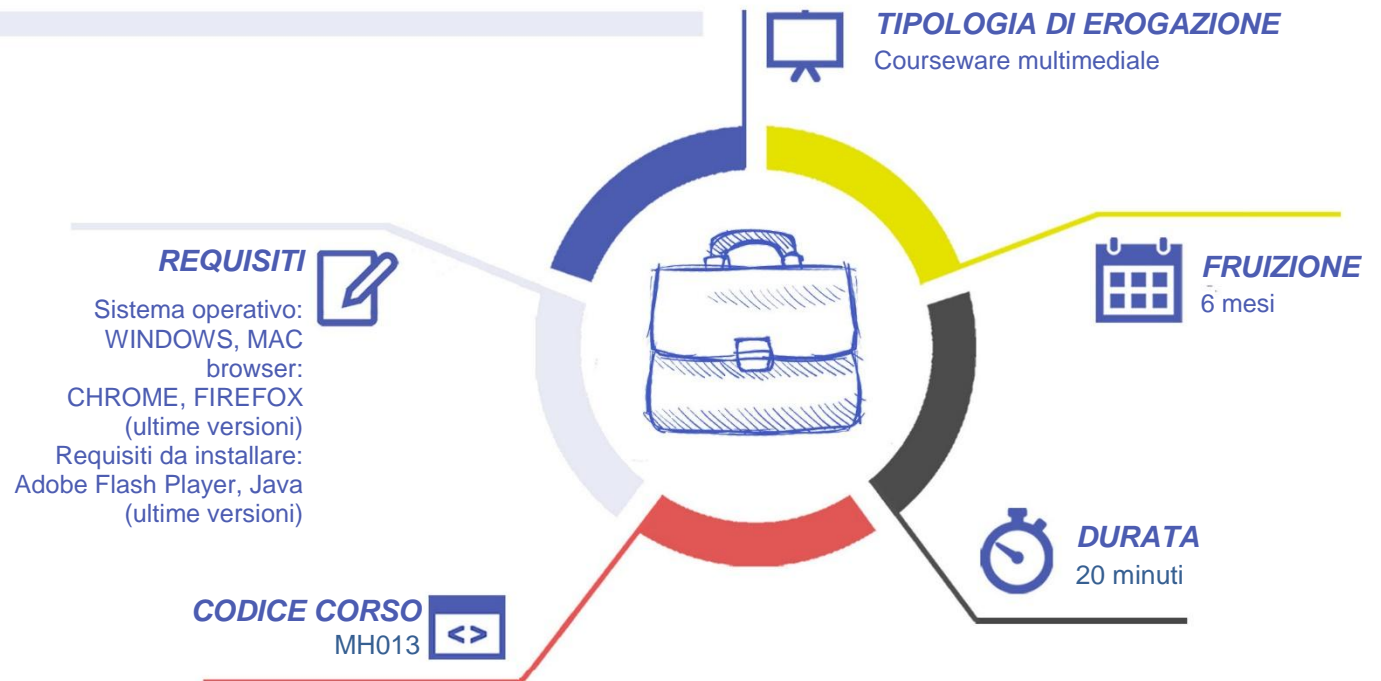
TIPOLOGIA DI EROGAZIONE
Courseware multimediale

REQUISITI
Sistema operativo: WINDOWS, MAC browser: CHROME, FIREFOX (ultime versioni) Requisiti da installare: Adobe Flash Player, Java (ultime versioni)

FRUIZIONE
6 mesi

DURATA
20 minuti

CODICE CORSO
MH013

<>